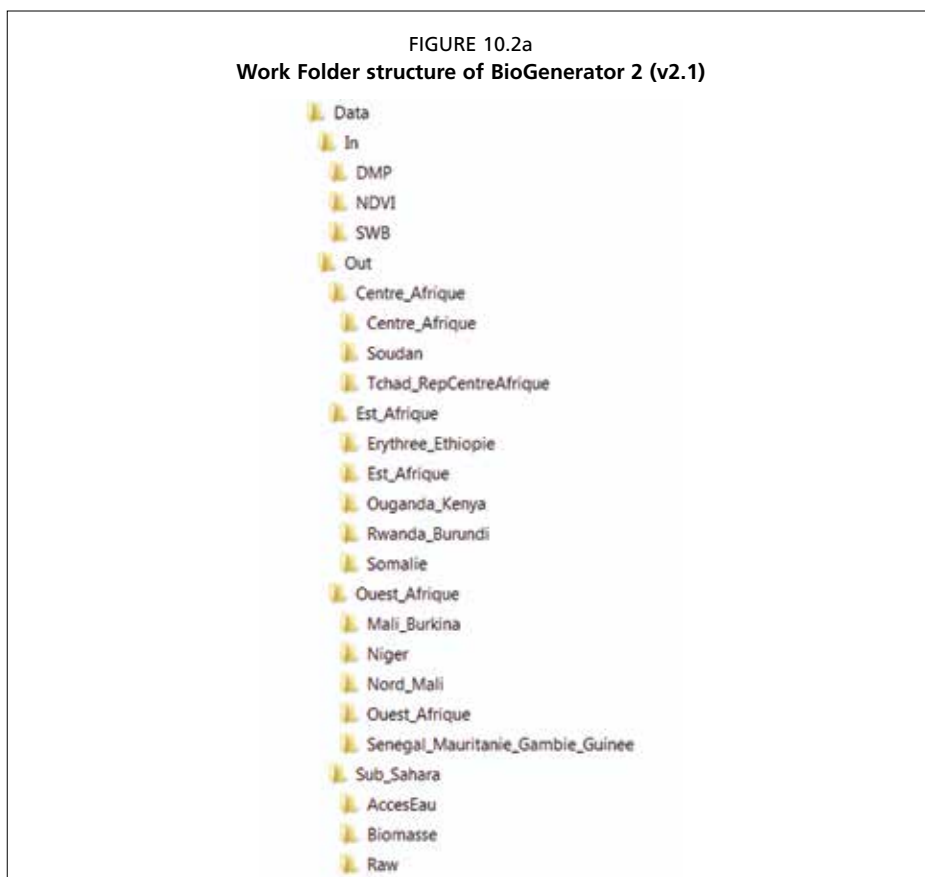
FIGURE 10.2a
Work Folder structure of BioGenerator 2 (v2.1)

Data
In
DMP
NDVI
SWB
Out
Centre_Afrique
Centre_Afrique
Soudan
Tchad_RepCentreAfrique
Est_Afrique
Erythree_Ethiopie
Est_Afrique
Ouganda_Kenya
Rwanda_Burundi
Somalie
Ouest_Afrique
Mali_Burkina
Niger
Nord_Mali
Ouest_Afrique
Senegal_Mauritanie_Gambie_Guinee
Sub_Sahara
AccesEau
Biomasse
Raw